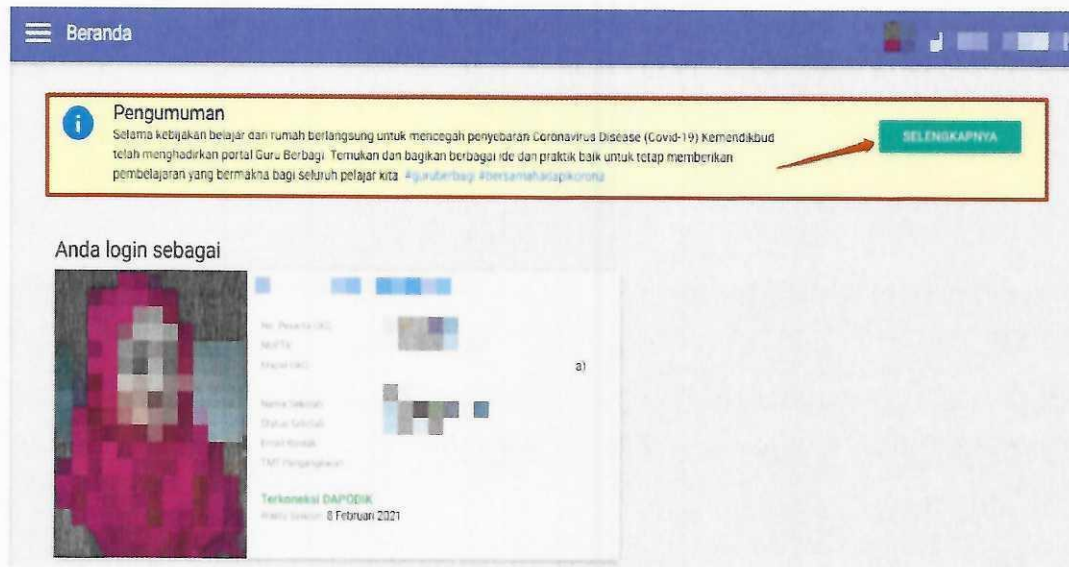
Beranda

Pengumuman

Selama kebijakan belajar dari rumah berlangsung untuk mencegah penyebaran Coronavirus Disease (Covid-19) Kemendikbud telah menghadirkan portal Guru Berbagi. Temukan dan bagikan berbagai ide dan praktik baik untuk tetap memberikan pembelajaran yang bermakna bagi seluruh pelajar kita #guruberbagi #bersamahadapikorona

SELENGKAPNYA

Anda login sebagai

No. Peserta UKG
NUPTK
Mapel UKG
Nama Sekolah
Status Sekolah
Email Kontak
TMT Pengangkatan

a)

Terkoneksi DAPODIK
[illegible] 8 Februari 2021